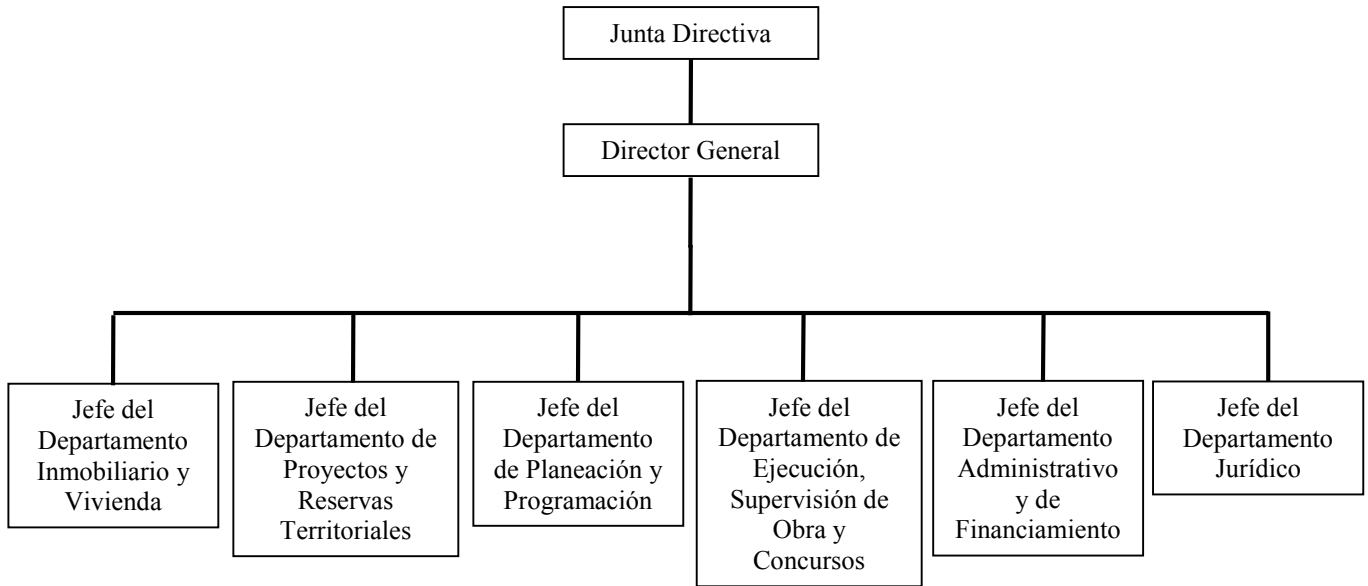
Junta Directiva

Director General

Jefe del Departamento Inmobiliario y Vivienda

Jefe del Departamento de Proyectos y Reservas Territoriales

Jefe del Departamento de Planeación y Programación

Jefe del Departamento de Ejecución, Supervisión de Obra y Concursos

Jefe del Departamento Administrativo y de Financiamiento

Jefe del Departamento Jurídico